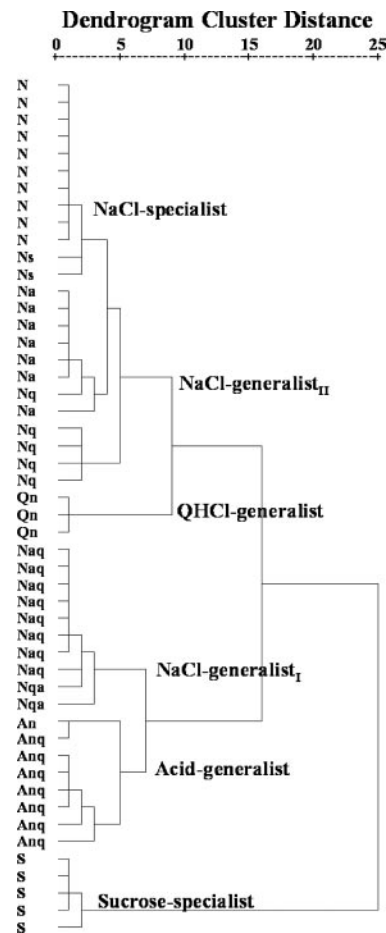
Dendrogram Cluster Distance

0 5 10 15 20 25

N
N
N
N
N
N
N
N
N
N
Ns
Ns
Na
Na
Na
Na
Na
Na
Nq
Na
Nq
Nq
Nq
Nq
Qn
Qn
Qn
Naq
Naq
Naq
Naq
Naq
Naq
Naq
Naq
Nqa
Nqa
An
Anq
Anq
Anq
Anq
Anq
Anq
Anq
S
S
S
S
S

NaCl-specialist

NaCl-generalist$_{II}$

QHCl-generalist

NaCl-generalist$_{I}$

Acid-generalist

Sucrose-specialist